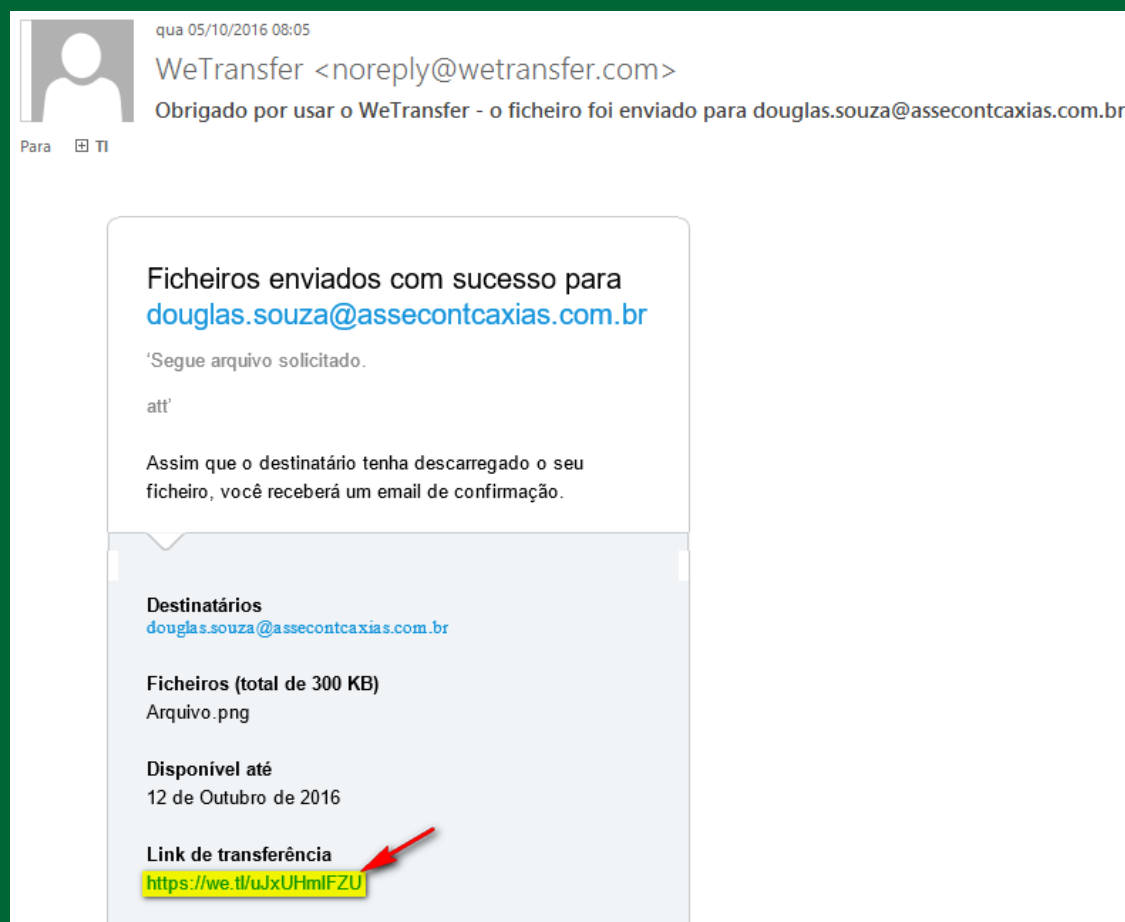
qua 05/10/2016 08:05

WeTransfer <noreply@wetransfer.com>

Obrigado por usar o WeTransfer - o ficheiro foi enviado para douglas.souza@assecontcaxias.com.br

Para ⊞ TI

Ficheiros enviados com sucesso para douglas.souza@assecontcaxias.com.br

'Segue arquivo solicitado.

att'

Assim que o destinatário tenha descarregado o seu ficheiro, você receberá um email de confirmação.

Destinatários
douglas.souza@assecontcaxias.com.br

Ficheiros (total de 300 KB)
Arquivo.png

Disponível até
12 de Outubro de 2016

Link de transferência
https://we.tl/uJxUHmlFZU